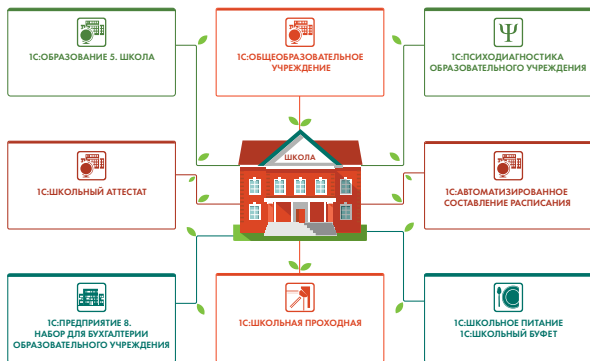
1С:ОБРАЗОВАНИЕ 5. ШКОЛА

1С:ОБЩЕОБРАЗОВАТЕЛЬНОЕ УЧРЕЖДЕНИЕ

1С:ПСИХОДИАГНОСТИКА ОБРАЗОВАТЕЛЬНОГО УЧРЕЖДЕНИЯ

1С:ШКОЛЬНЫЙ АТТЕСТАТ

ШКОЛА

1С:АВТОМАТИЗИРОВАННОЕ СОСТАВЛЕНИЕ РАСПИСАНИЯ

1С:ПРЕДПРИЯТИЕ 8. НАБОР ДЛЯ БУХГАЛТЕРИИ ОБРАЗОВАТЕЛЬНОГО УЧРЕЖДЕНИЯ

1С:ШКОЛЬНАЯ ПРОХОДНАЯ

1С:ШКОЛЬНОЕ ПИТАНИЕ 1С:ШКОЛЬНЫЙ БУФЕТ